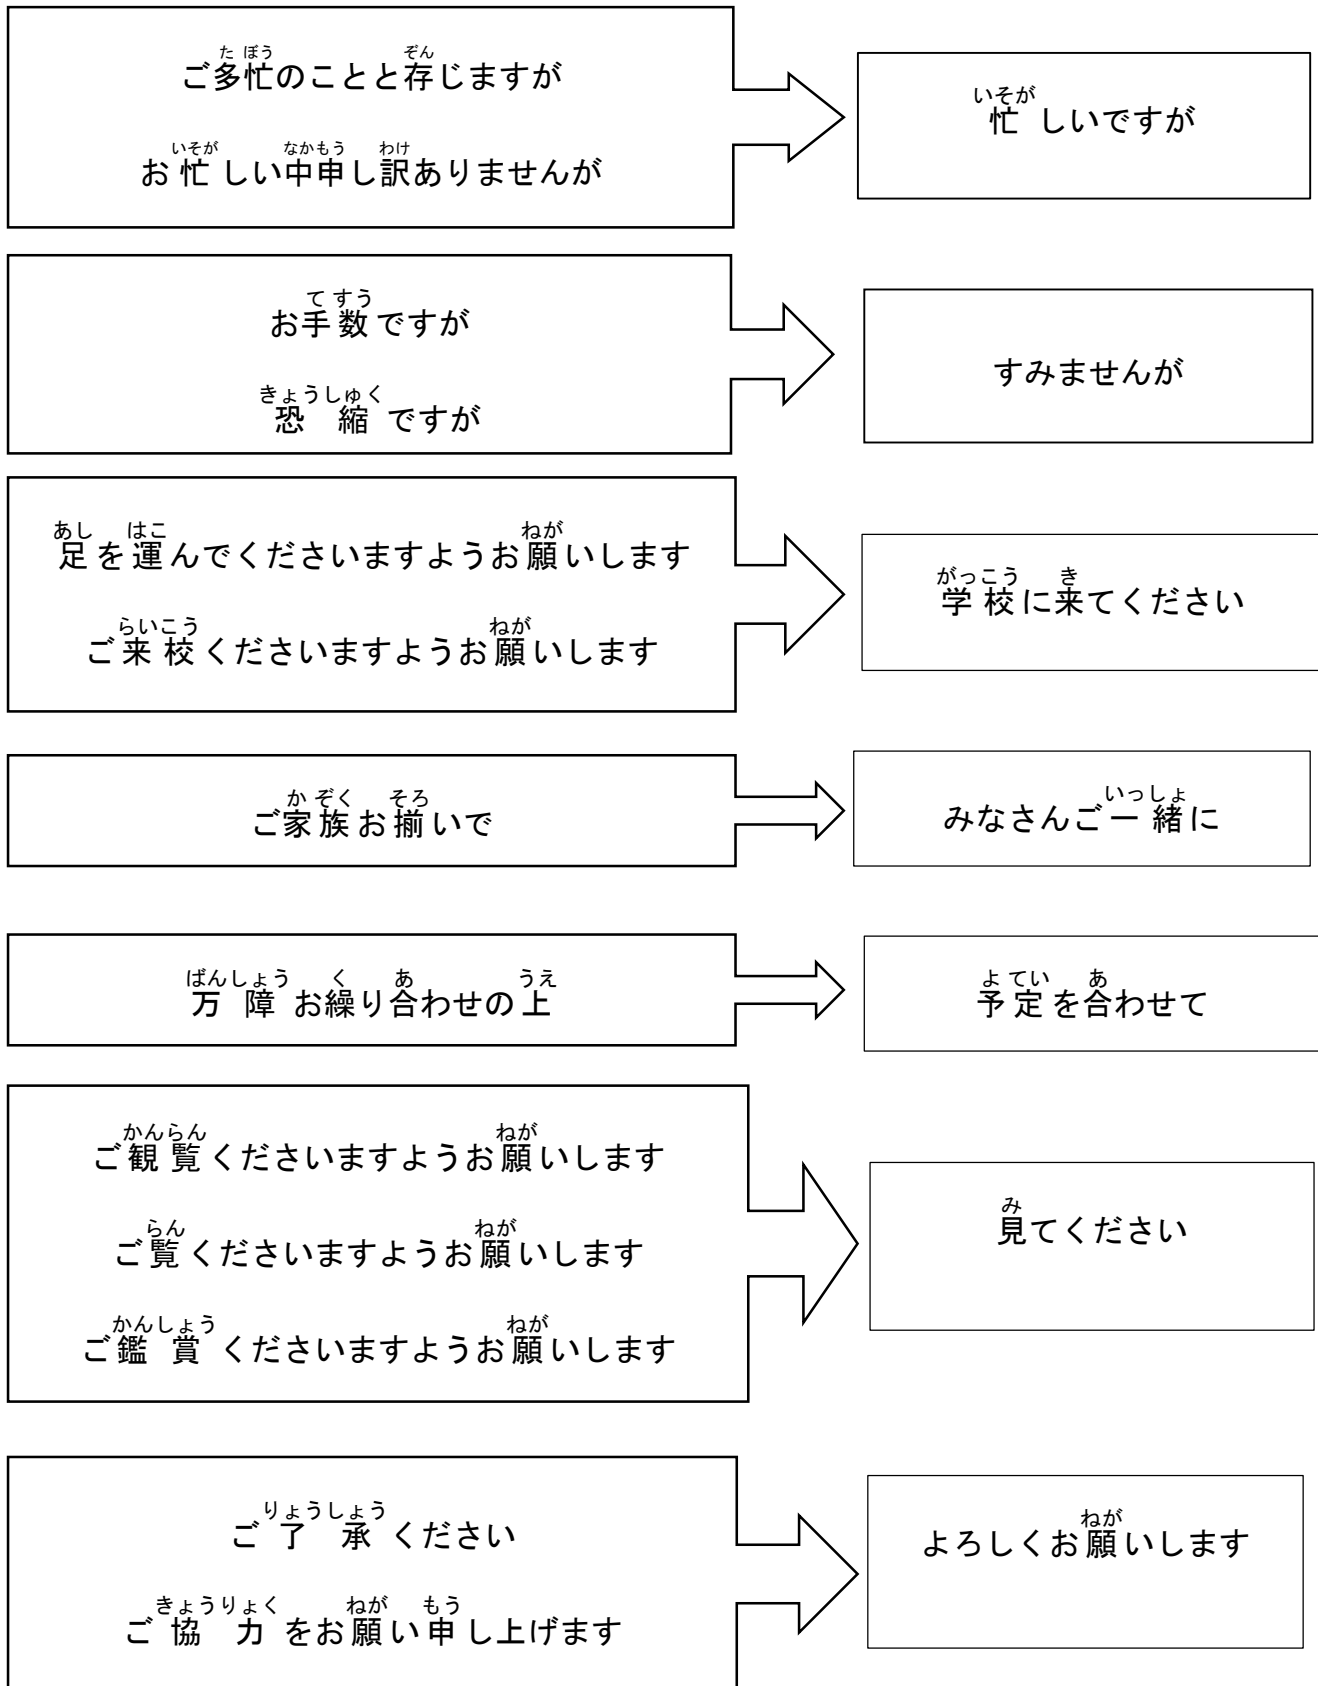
ご多忙(たぼう)のことと存(ぞん)じますが

お忙(いそが)しい中申(なかもう)し訳(わけ)ありませんが

忙(いそが)しいですが

お手数(てすう)ですが

恐縮(きょうしゅく)ですが

すみませんが

足(あし)を運(はこ)んでくださいますようお願(ねが)いします

ご来校(らいこう)くださいますようお願(ねが)いします

学校(がっこう)に来(き)てください

ご家族(かぞく)お揃(そろ)いで

みなさんご一緒(いっしょ)に

万障(ばんしょう)お繰(く)り合(あ)わせの上(うえ)

予定(よてい)を合(あ)わせて

ご観覧(かんらん)くださいますようお願(ねが)いします

ご覧(らん)くださいますようお願(ねが)いします

ご鑑賞(かんしょう)くださいますようお願(ねが)いします

見(み)てください

ご了承(りょうしょう)ください

ご協力(きょうりょく)をお願(ねが)い申(もう)し上げます

よろしくお願(ねが)いします